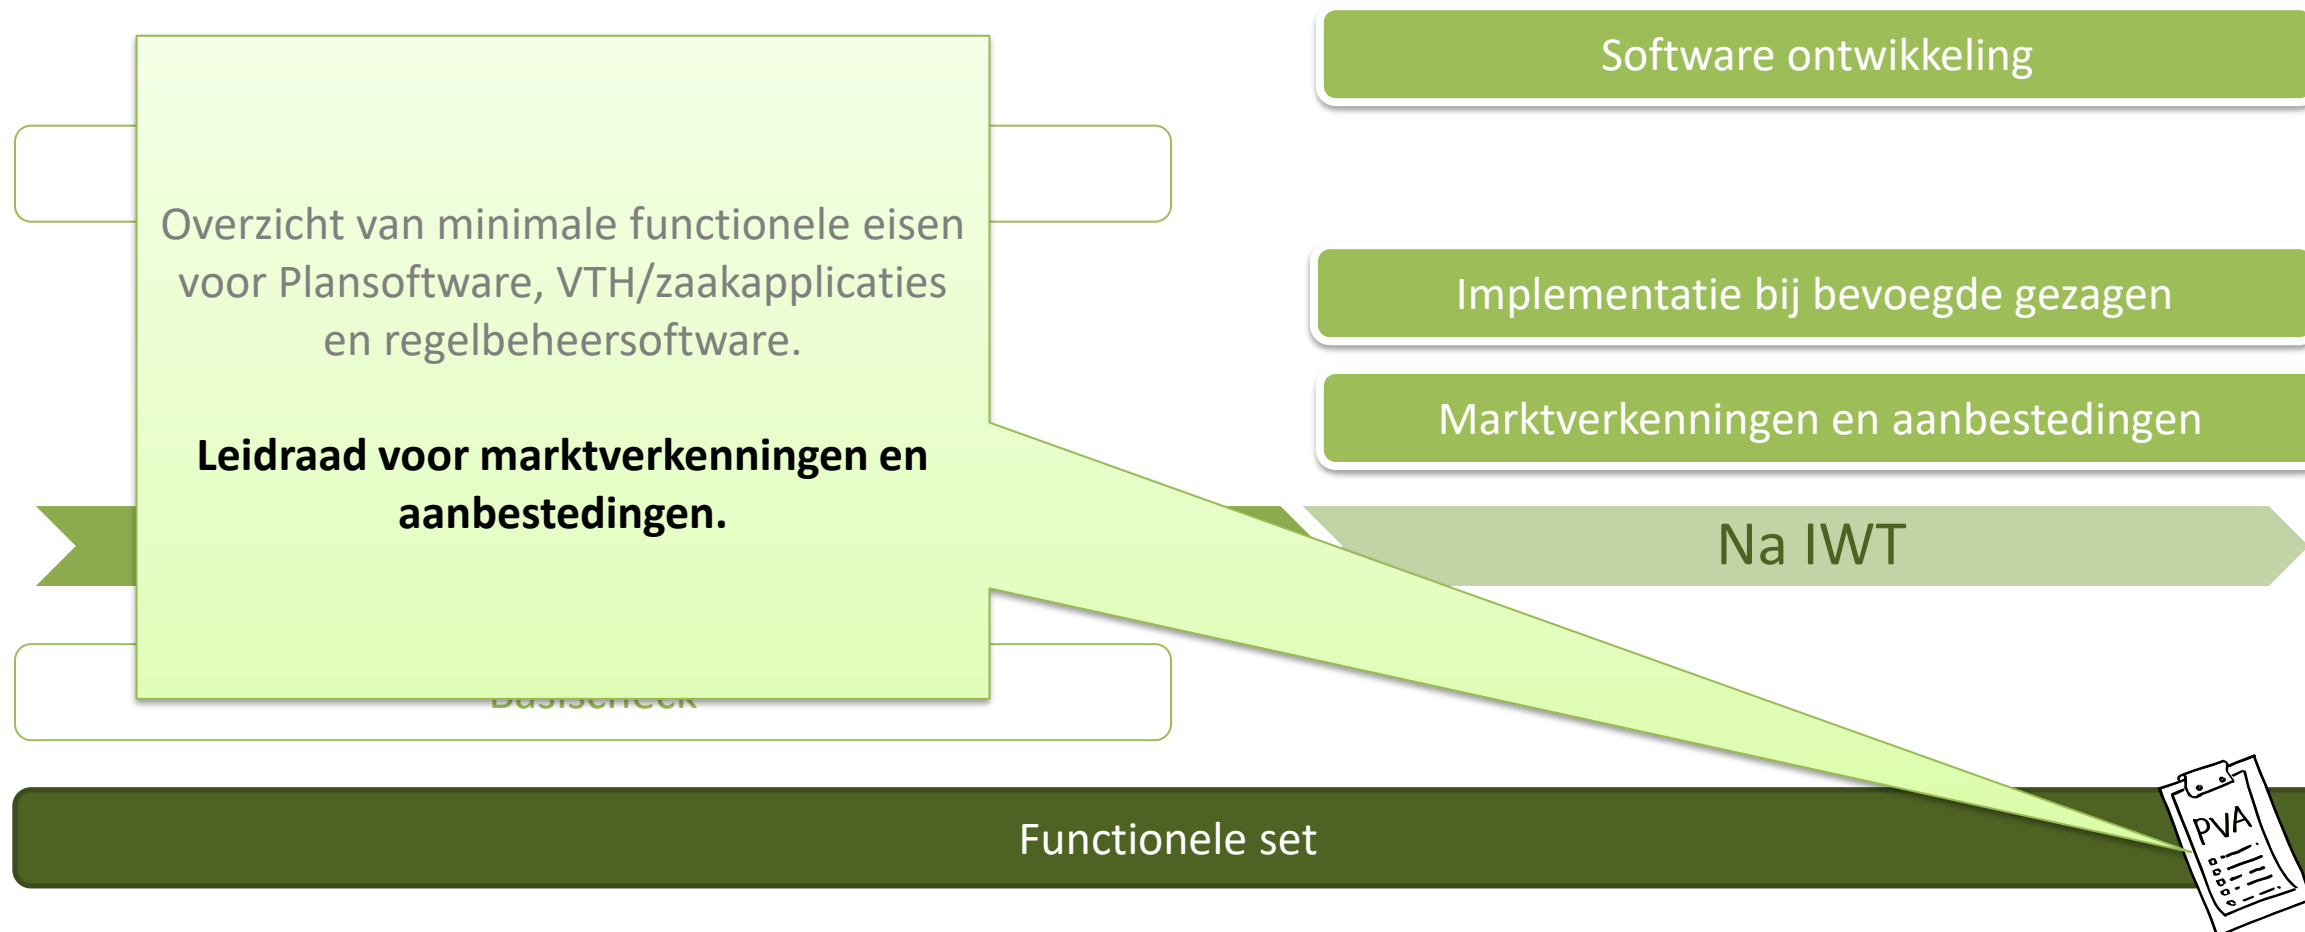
Overzicht van minimale functionele eisen voor Plansoftware, VTH/zaakapplicaties en regelbeheersoftware.

**Leidraad voor marktverkenningen en aanbestedingen.**

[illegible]

Software ontwikkeling

Implementatie bij bevoegde gezagen

Marktverkenningen en aanbestedingen

Na IWT

Functionele set

PVA